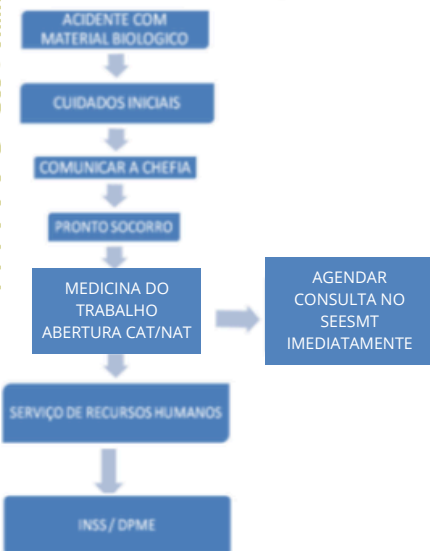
ACIDENTE COM MATERIAL BIOLOGICO

CUIDADOS INICIAIS

COMUNICAR A CHEFIA

PRONTO SOCORRO

MEDICINA DO TRABALHO ABERTURA CAT/NAT

AGENDAR CONSULTA NO SEESMT IMEDIATAMENTE

SERVIÇO DE RECURSOS HUMANOS

INSS / DPME